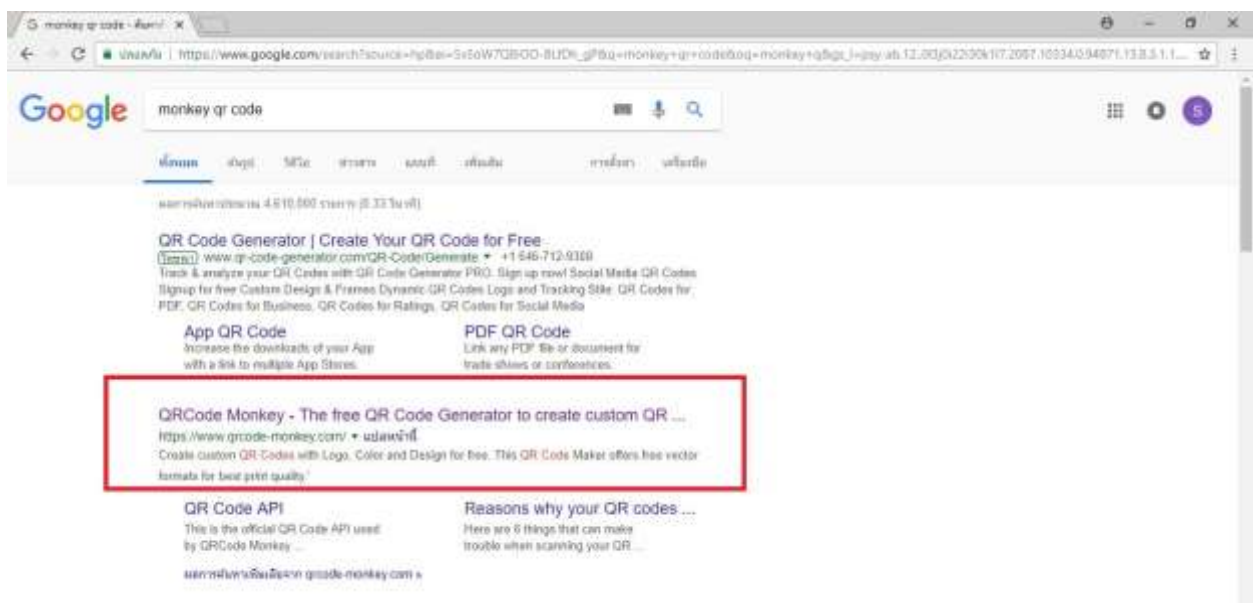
monkey qr code - ค้นหาใน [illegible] ×

ปลอดภัย | https://www.google.com/search?source=hp&ei=5xSoW7QBOO-8UDk_gP&q=monkey+qr+code&oq=monkey+qr&gs_l=psy-ab.1.2.0l3j0i22i30k1l7.2087.10334.0.94071.13.8.3.1.1...

Google

monkey qr code

ทั้งหมด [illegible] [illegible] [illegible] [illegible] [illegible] การตั้งค่า เครื่องมือ

ผลการค้นหาประมาณ 4,610,000 รายการ (0.33 วินาที)

QR Code Generator | Create Your QR Code for Free
โฆษณา www.qr-code-generator.com/QR-Code/Generate ▾ +1 646-712-9300
Track & analyze your QR Codes with QR Code Generator PRO. Sign up now! Social Media QR Codes. Signup for free Custom Design & Frames Dynamic QR Codes Logo and Tracking Site. QR Codes for PDF. QR Codes for Business. QR Codes for Ratings. QR Codes for Social Media

App QR Code
Increase the downloads of your App with a link to multiple App Stores.

PDF QR Code
Link any PDF file or document for trade shows or conferences.

QRCode Monkey - The free QR Code Generator to create custom QR ...
https://www.qrcode-monkey.com/ ▾ แปลหน้านี้
Create custom QR Codes with Logo, Color and Design for free. This QR Code Maker offers free vector formats for best print quality.

QR Code API
This is the official QR Code API used by QRCode Monkey ...

Reasons why your QR codes ...
Here are 6 things that can make trouble when scanning your QR ...

ผลการค้นหาเพิ่มเติมจาก qrcode-monkey.com »